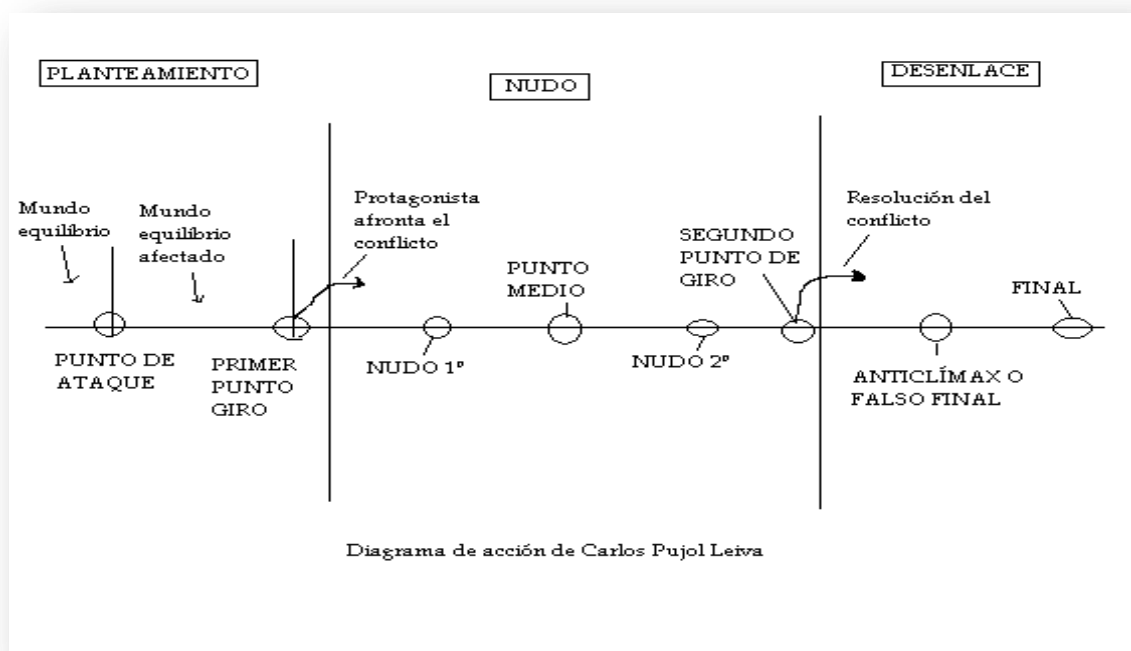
PLANTEAMIENTO

NUDO

DESENLACE

Mundo equilibrio

Mundo equilibrio afectado

Protagonista afronta el conflicto

PUNTO MEDIO

SEGUNDO PUNTO DE GIRO

Resolución del conflicto

FINAL

PUNTO DE ATAQUE

PRIMER PUNTO GIRO

NUDO 1º

NUDO 2º

ANTICLÍMAX O FALSO FINAL

Diagrama de acción de Carlos Pujol Leiva